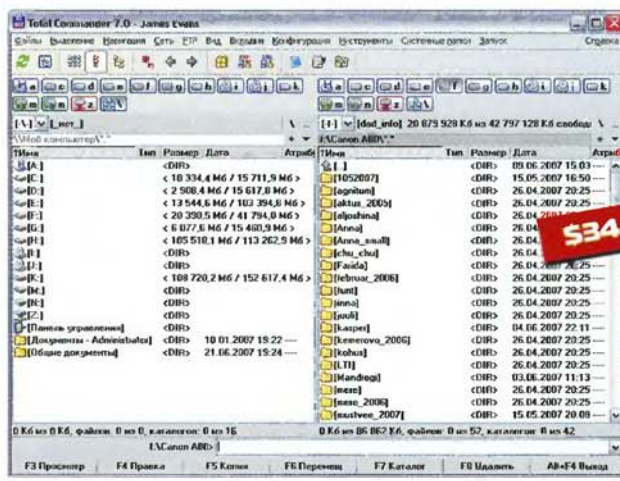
Total Commander 7.0 - James Evans

Файлы Выделение Навигация Сеть FTP Вид Вкладки Конфигурация Инструменты Системные папки Запуск Справка

[-\-] [нет] \ ..
\\Мой компьютер\*.*

| Имя | Тип | Размер | Дата | Атрибуты |
|---|---|---|---|---|
| [A:] | | <DIR> | | |
| [C:] | | < 10 334,4 Мб / 15 711,9 Мб > | | |
| [D:] | | < 2 508,4 Мб / 15 617,8 Мб > | | |
| [E:] | | < 13 544,6 Мб / 103 394,8 Мб > | | |
| [F:] | | < 20 390,5 Мб / 41 794,0 Мб > | | |
| [G:] | | < 6 077,6 Мб / 15 460,9 Мб > | | |
| [H:] | | < 105 518,1 Мб / 113 262,9 Мб > | | |
| [I:] | | <DIR> | | |
| [J:] | | <DIR> | | |
| [K:] | | < 108 720,2 Мб / 152 617,4 Мб > | | |
| [M:] | | <DIR> | | |
| [N:] | | <DIR> | | |
| [Z:] | | <DIR> | | |
| [Панель управления] | | <DIR> | | |
| [Документы - Administrator] | | <DIR> | 10.01.2007 19:22 | |
| [Общие документы] | | <DIR> | 21.06.2007 15:22 | |

0 Кб из 0 Кб, файлов: 0 из 0, каталогов: 0 из 16

[-l-] [dad_info] 20 879 928 Кб из 42 797 128 Кб свободно \ ..
l:\Canon ABD\*.*

| Имя | Тип | Размер | Дата | Атрибуты |
|---|---|---|---|---|
| [..] | | <DIR> | 09.06.2007 15:03 | |
| [1052007] | | <DIR> | 15.05.2007 16:50 | |
| [agnitum] | | <DIR> | 26.04.2007 20:25 | |
| [aktus_2005] | | <DIR> | 26.04.2007 20:25 | |
| [aljoshina] | | <DIR> | 26.04.2007 | |
| [Anna] | | <DIR> | 26.04 | |
| [Anna_small] | | <DIR> | 26.04 | |
| [chu_chu] | | <DIR> | 26.04 | |
| [Faida] | | <DIR> | 26.04.2007 20:25 | |
| [februar_2006] | | <DIR> | 26.04.2007 20:25 | |
| [lunt] | | <DIR> | 26.04.2007 20:25 | |
| [inna] | | <DIR> | 26.04.2007 20:25 | |
| [juuli] | | <DIR> | 26.04.2007 20:25 | |
| [kasper] | | <DIR> | 04.06.2007 22:11 | |
| [kemerovo_2006] | | <DIR> | 26.04.2007 20:25 | |
| [kohus] | | <DIR> | 26.04.2007 20:25 | |
| [LTI] | | <DIR> | 26.04.2007 20:25 | |
| [Mandrogi] | | <DIR> | 03.06.2007 11:13 | |
| [mere] | | <DIR> | 26.04.2007 20:25 | |
| [mere_2006] | | <DIR> | 26.04.2007 20:25 | |
| [mustvee_2007] | | <DIR> | 15.05.2007 20:09 | |

0 Кб из 86 862 Кб, файлов: 0 из 57, каталогов: 0 из 42

$34

l:\Canon ABD>

F3 Просмотр F4 Правка F5 Копия F6 Перемещ F7 Каталог F8 Удалить Alt+F4 Выход